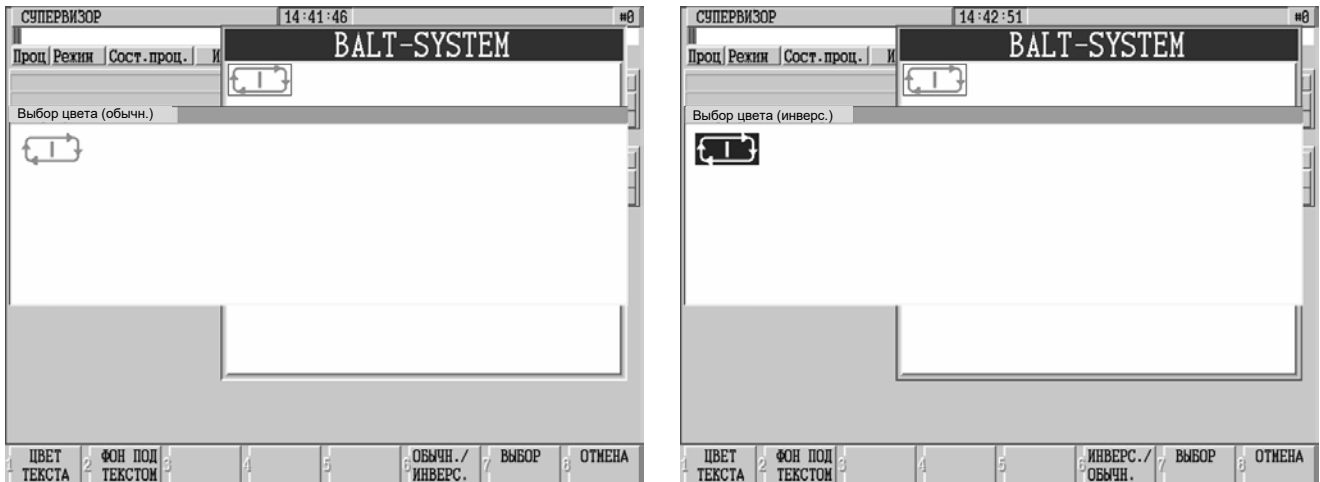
СУПЕРВИЗОР 14:41:46 #0

Проц Режим Сост.проц. И

BALT-SYSTEM

Выбор цвета (обычн.)

1 ЦВЕТ ТЕКСТА 2 ФОН ПОД ТЕКСТОМ 3 4 5 6 ОБЫЧН./ИНВЕРС. 7 ВЫБОР 8 ОТМЕНА

СУПЕРВИЗОР 14:42:51 #0

Проц Режим Сост.проц. И

BALT-SYSTEM

Выбор цвета (инверс.)

1 ЦВЕТ ТЕКСТА 2 ФОН ПОД ТЕКСТОМ 3 4 5 6 ИНВЕРС./ОБЫЧН. 7 ВЫБОР 8 ОТМЕНА